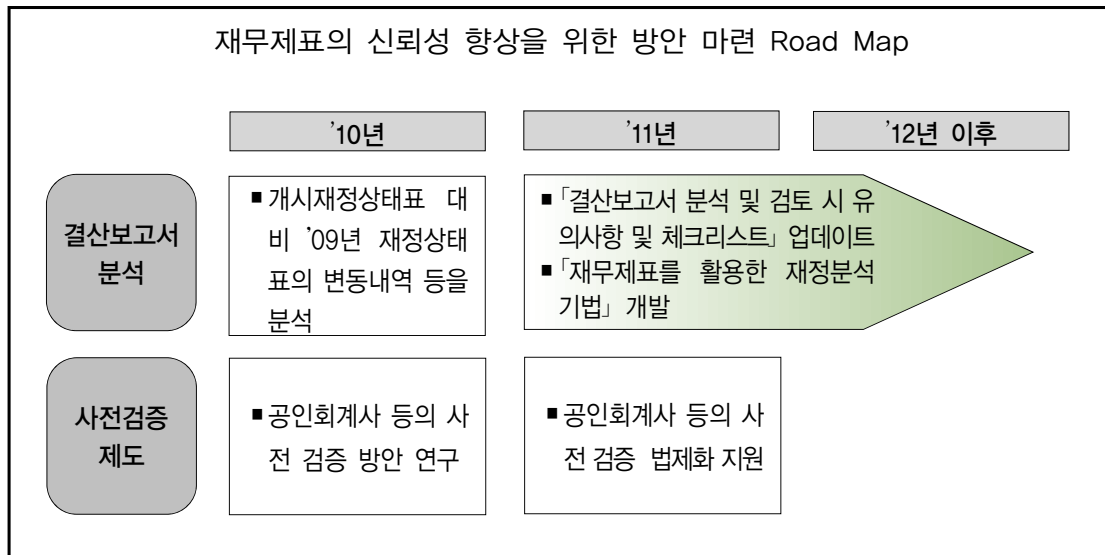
재무제표의 신뢰성 향상을 위한 방안 마련 Road Map

| | '10년 | '11년 | '12년 이후 |
|---|---|---|---|
| 결산보고서 분석 | ■개시재정상태표 대비 '09년 재정상태표의 변동내역 등을 분석 | ■「결산보고서 분석 및 검토 시 유의사항 및 체크리스트」 업데이트<br>■「재무제표를 활용한 재정분석 기법」 개발 | |
| 사전검증 제도 | ■공인회계사 등의 사전 검증 방안 연구 | ■공인회계사 등의 사전 검증 법제화 지원 | |